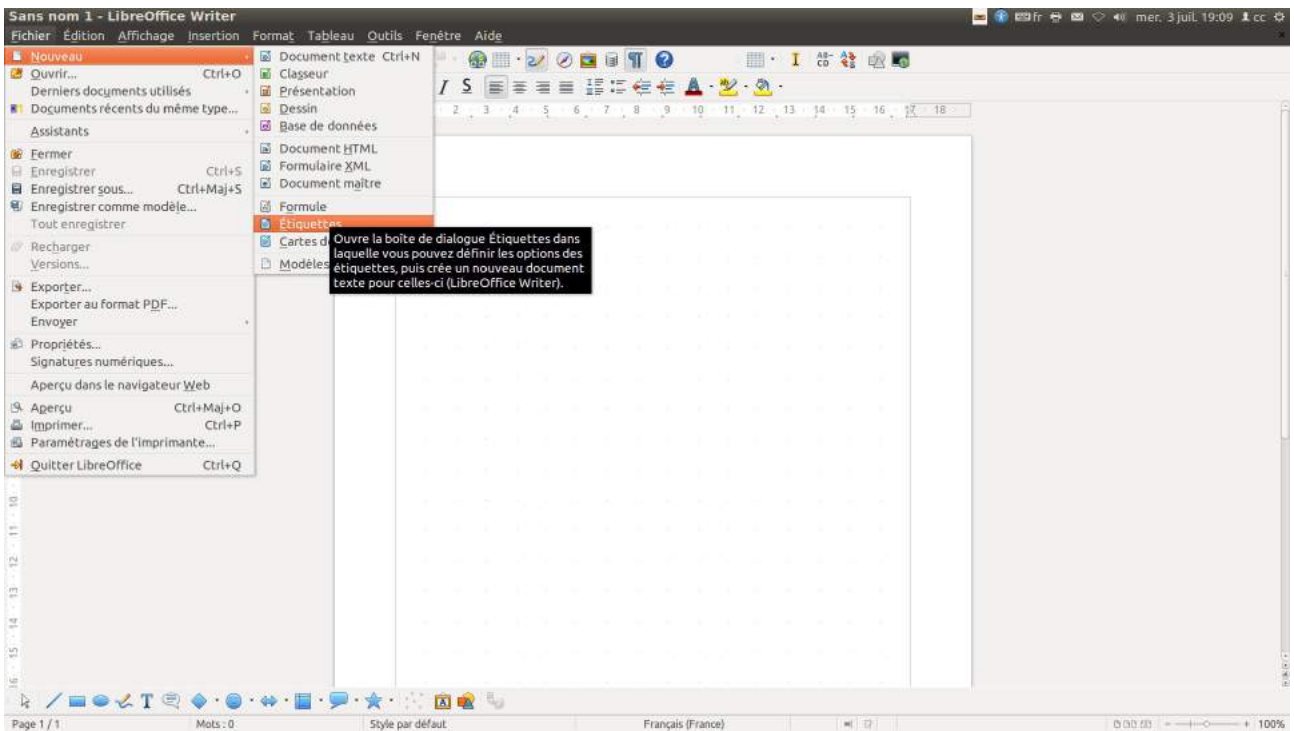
Sans nom 1 - LibreOffice Writer
fr mer. 3 juil. 19:09 cc

Fichier Édition Affichage Insertion Format Tableau Outils Fenêtre Aide

Nouveau
Ouvrir... Ctrl+O
Derniers documents utilisés
Documents récents du même type...
Assistants
Fermer
Enregistrer Ctrl+S
Enregistrer sous... Ctrl+Maj+S
Enregistrer comme modèle...
Tout enregistrer
Recharger
Versions...
Exporter...
Exporter au format PDF...
Envoyer
Propriétés...
Signatures numériques...
Aperçu dans le navigateur Web
Aperçu Ctrl+Maj+O
Imprimer... Ctrl+P
Paramétrages de l'imprimante...
Quitter LibreOffice Ctrl+Q

Document texte Ctrl+N
Classeur
Présentation
Dessin
Base de données
Document HTML
Formulaire XML
Document maître
Formule
Étiquettes
Cartes d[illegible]
Modèles

Ouvre la boîte de dialogue Étiquettes dans laquelle vous pouvez définir les options des étiquettes, puis crée un nouveau document texte pour celles-ci (LibreOffice Writer).

2 3 4 5 6 7 8 9 10 11 12 13 14 15 16 17 18

10 11 12 13 14 15 16

Page 1 / 1 Mots : 0 Style par défaut Français (France) 100%